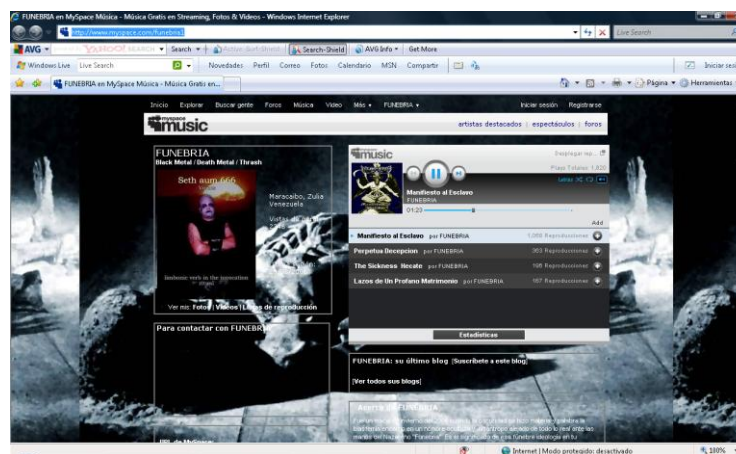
FUNEBRIA en MySpace Música - Música Gratis en Streaming, Fotos & Videos - Windows Internet Explorer

http://www.myspace.com/funebria1

Live Search

AVG ▾ YAHOO! SEARCH ▾ Search ▾ Active Surf-Shield Search-Shield AVG Info ▾ Get More

Windows Live Live Search Novedades Perfil Correo Fotos Calendario MSN Compartir

Iniciar sesión

FUNEBRIA en MySpace Música - Música Gratis en...

Página ▾ Herramientas ▾

Inicio Explorar Buscar gente Foros Música Video Más ▾ FUNEBRIA ▾

Iniciar sesión Registrarse

myspace music

artistas destacados | espectáculos | foros

FUNEBRIA
Black Metal / Death Metal / Thrash

Seth aum 666

Maracaibo, Zulia
Venezuela

Vistas de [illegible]

Ver mis: Fotos | Videos | Listas de reproducción

Para contactar con FUNEBRIA

myspace music

Desplegar rep...

Plays Totales: 1,820

Manifiesto al Esclavo
FUNEBRIA

01:20

Add

Manifiesto al Esclavo por FUNEBRIA 1,089 Reproducciones

Perpetua Decepcion por FUNEBRIA 363 Reproducciones

The Sickness Hecate por FUNEBRIA 198 Reproducciones

Lazos de Un Profano Matrimonio por FUNEBRIA 167 Reproducciones

Estadísticas

FUNEBRIA: su último blog [Suscríbete a este blog]

[Ver todos sus blogs]

Acerca de FUNEBRIA

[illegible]

Internet | Modo protegido: desactivado

100%